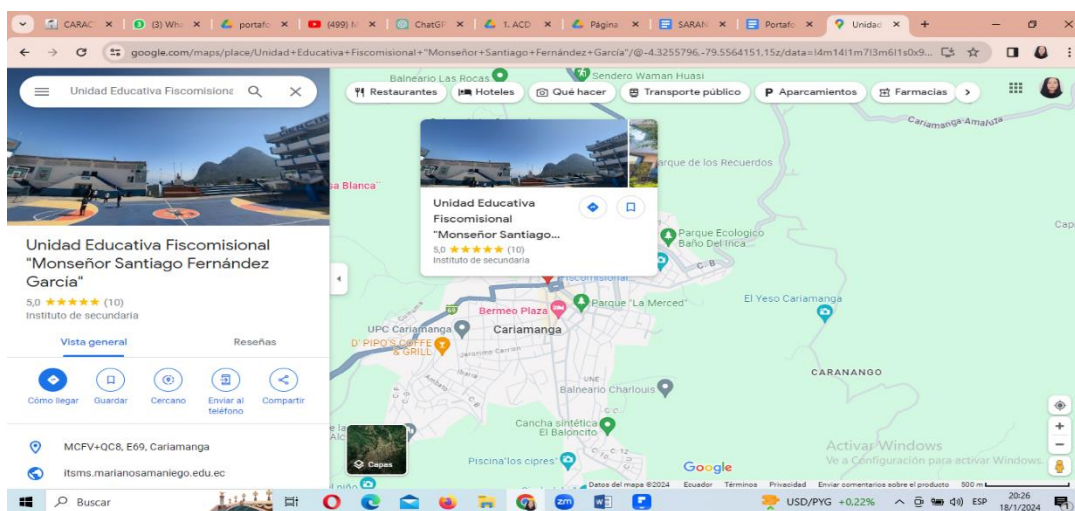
CARAC × (3) Wh × portafo × (499) M × ChatGP × 1. ACD × Página × SARAN × Portafo × Unidad × +

google.com/maps/place/Unidad+Educativa+Fiscomisional+"Monseñor+Santiago+Fernández+García"/@-4.3255796,-79.5564151,15z/data=!4m14!1m7!3m6!1s0x9...

Unidad Educativa Fiscomisiona

Restaurantes Hoteles Qué hacer Transporte público Aparcamientos Farmacias

Unidad Educativa Fiscomisional "Monseñor Santiago Fernández García"
5,0 ★★★★★ (10)
Instituto de secundaria

Vista general Reseñas

Cómo llegar Guardar Cercano Enviar al teléfono Compartir

MCFV+QC8, E69, Cariamanga
itsms.marianosamaniego.edu.ec

Unidad Educativa Fiscomisional "Monseñor Santiago...
5,0 ★★★★★ (10)
Instituto de secundaria

Balneario Las Rocas
Sendero Waman Huasi
Cariamanga-Amaluza
Parque de los Recuerdos
a Blanca
Parque Ecologico Baño Del Inca
Parque "La Merced"
El Yeso Cariamanga
Bermeo Plaza
UPC Cariamanga
Cariamanga
D' PIPO'S COFFE & GRILL
Jeronimo Carrion
Balneario Charlouis
CARANANGO
Cancha sintética El Baloncito
Piscina los cipres
Capas
Google
Activar Windows
Ve a Configuración para activar Windows.
Datos del mapa ©2024 Ecuador Términos Privacidad Enviar comentarios sobre el producto 500 m

Buscar
USD/PYG +0,22%
ESP
20:26
18/1/2024